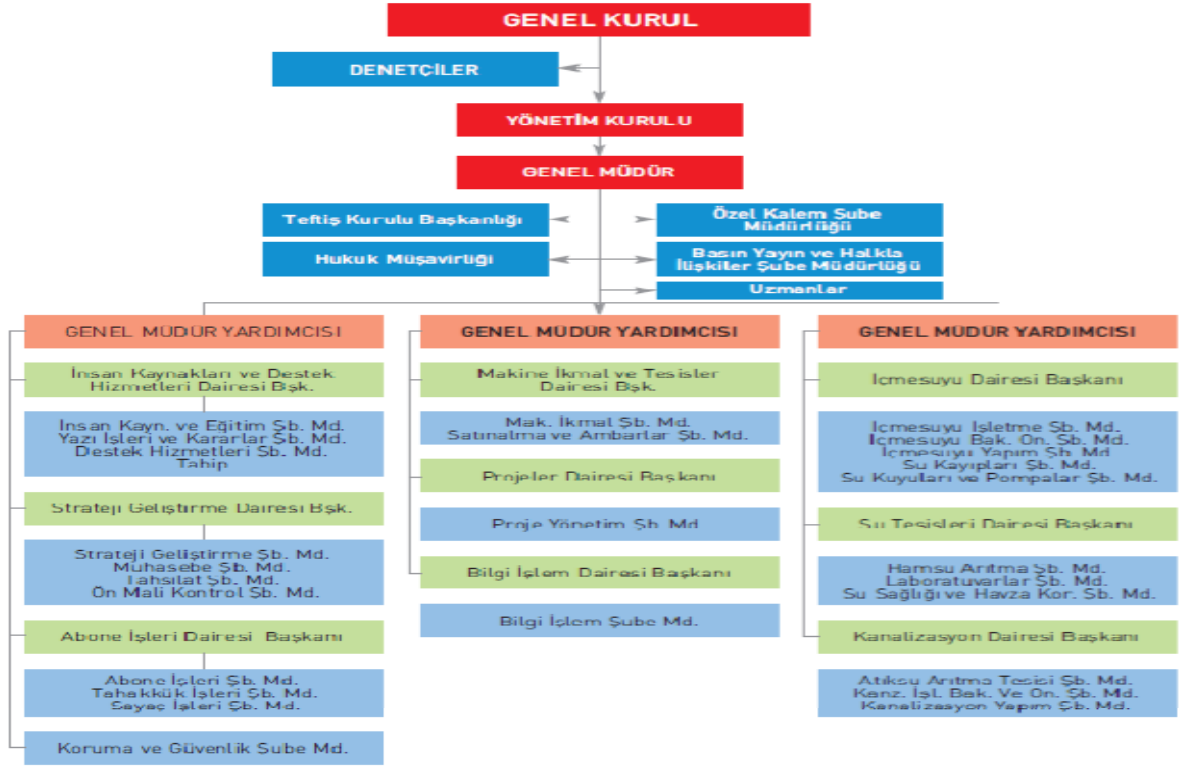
GENEL KURUL

DENETÇİLER

YÖNETİM KURULU

GENEL MÜDÜR

Teftiş Kurulu Başkanlığı

Özel Kalem Şube Müdürlüğü

Hukuk Müşavirliği

Basın Yayın ve Halkla İlişkiler Şube Müdürlüğü

Uzmanlar

GENEL MÜDÜR YARDIMCISI

İnsan Kaynakları ve Destek Hizmetleri Dairesi Bşk.

İnsan Kayn. ve Eğitim Şb. Md.
Yazı İşleri ve Kararlar Şb. Md.
Destek Hizmetleri Şb. Md.
Tabip

Strateji Geliştirme Dairesi Bşk.

Strateji Geliştirme Şb. Md.
Muhasebe Şb. Md.
Tahsilat Şb. Md.
Ön Mali Kontrol Şb. Md.

Abone İşleri Dairesi Başkanı

Abone İşleri Şb. Md.
Tahakkük İşleri Şb. Md.
Sayaç İşleri Şb. Md.

Koruma ve Güvenlik Şube Md.

GENEL MÜDÜR YARDIMCISI

Makine İkmal ve Tesisler Dairesi Bşk.

Mak. İkmal Şb. Md.
Satınalma ve Ambarlar Şb. Md.

Projeler Dairesi Başkanı

Proje Yönetim Şb. Md.

Bilgi İşlem Dairesi Başkanı

Bilgi İşlem Şube Md.

GENEL MÜDÜR YARDIMCISI

İçmesuyu Dairesi Başkanı

İçmesuyu İşletme Şb. Md.
İçmesuyu Bak. On. Şb. Md.
İçmesuyu Yapım Şb. Md.
Su Kayıpları Şb. Md.
Su Kuyuları ve Pompalar Şb. Md.

Su Tesisleri Dairesi Başkanı

Hamsu Arıtma Şb. Md.
Laboratuvarlar Şb. Md.
Su Sağlığı ve Havza Kor. Şb. Md.

Kanalizasyon Dairesi Başkanı

Atıksu Arıtma Tesisi Şb. Md.
Kanz. İşl. Bak. Ve On. Şb. Md.
Kanalizasyon Yapım Şb. Md.